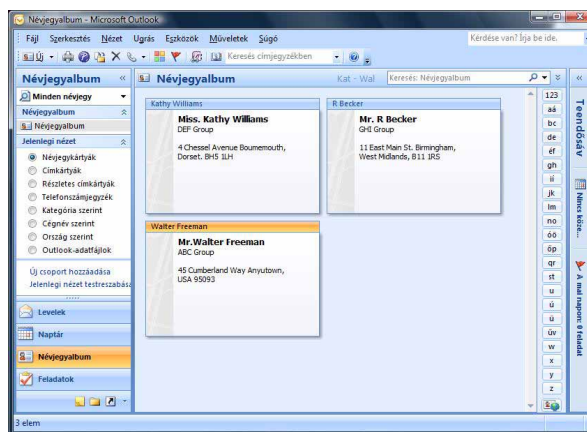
Névjegyalbum - Microsoft Outlook

Fájl Szerkesztés Nézet Ugrás Eszközök Műveletek Súgó

Kérdése van? Írja be ide.

Új Keresés címjegyzékben

Névjegyalbum

Minden névjegy

Névjegyalbum

Névjegyalbum

Jelenlegi nézet

Névjegykártyák
Címkártyák
Részletes címkártyák
Telefonszámjegyzék
Kategória szerint
Cégnév szerint
Ország szerint
Outlook-adatfájlok

Új csoport hozzáadása
Jelenlegi nézet testreszabása

Levelek
Naptár
Névjegyalbum
Feladatok

Névjegyalbum

Kat - Wal

Keresés: Névjegyalbum

Kathy Williams
Miss. Kathy Williams
DEF Group

4 Chessel Avenue Bournemouth, Dorset. BH5 1LH

R Becker
Mr. R Becker
GHI Group

11 East Main St. Birmingham, West Midlands, B11 1RS

Walter Freeman
Mr.Walter Freeman
ABC Group

45 Cumberland Way Anyutown, USA 95093

123
aá
bc
de
éf
gh
ií
jk
lm
no
óö
őp
qr
st
u
ú
ü
űv
w
x
y
z

Teendősáv

Nincs közel...

A mai napon: 0 feladat

3 elem